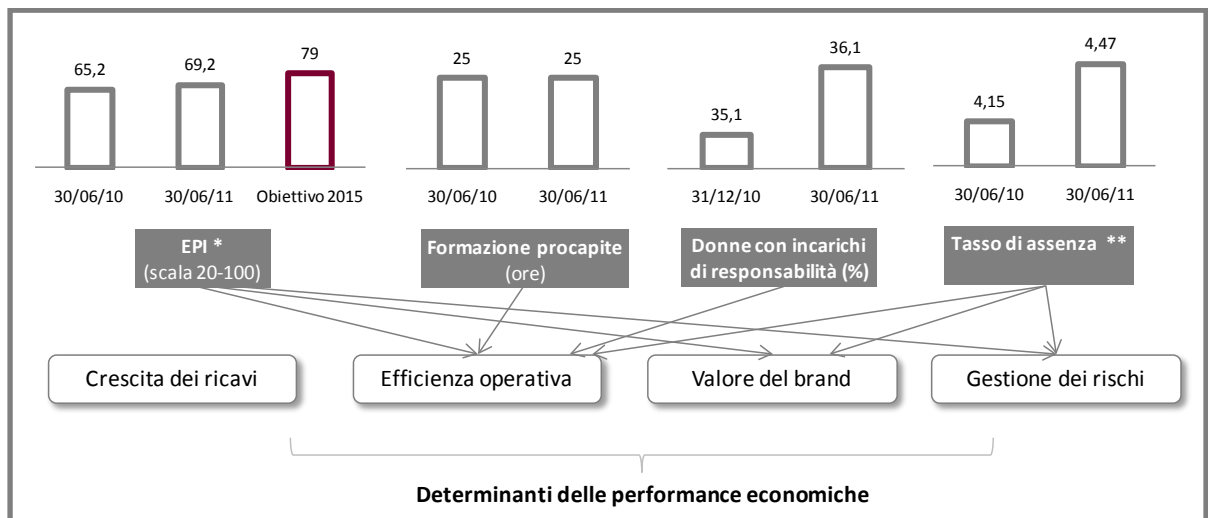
65,2
69,2
79
30/06/10
30/06/11
Obiettivo 2015

25
25
30/06/10
30/06/11

35,1
36,1
31/12/10
30/06/11

4,15
4,47
30/06/10
30/06/11

EPI *
(scala 20-100)

Formazione procapite
(ore)

Donne con incarichi di responsabilità (%)

Tasso di assenza **

Crescita dei ricavi

Efficienza operativa

Valore del brand

Gestione dei rischi

Determinanti delle performance economiche